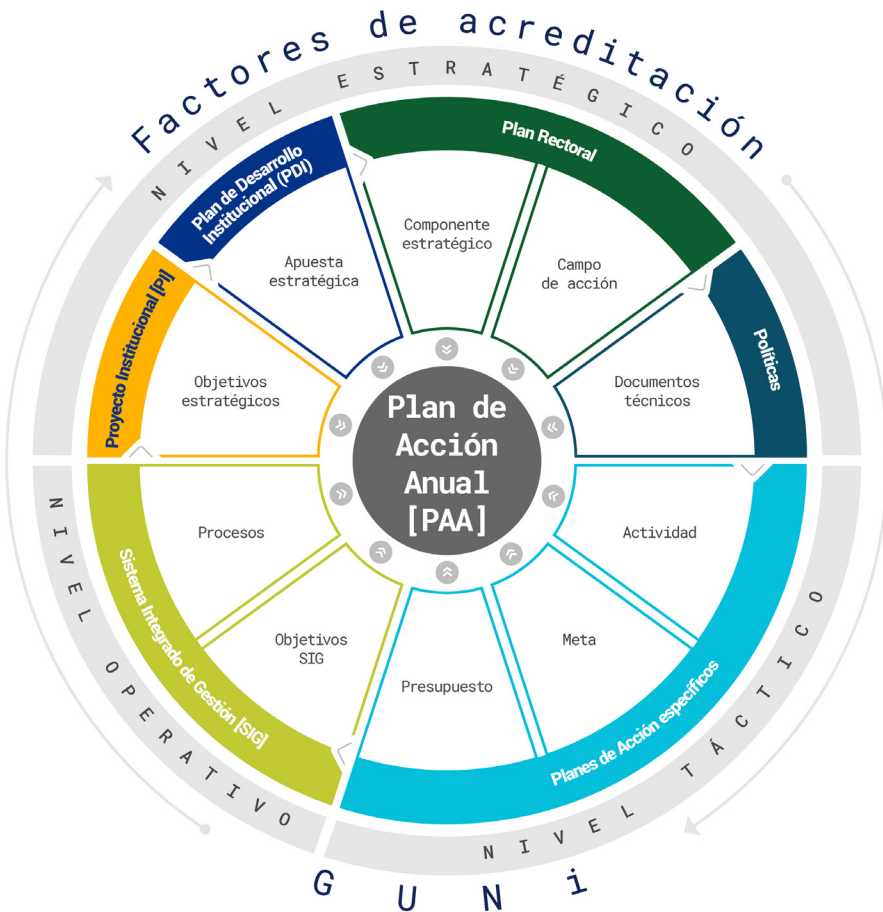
Factores de acreditación

NIVEL ESTRATÉGICO

Plan de Desarrollo Institucional (PDI)

Plan Rectoral

Políticas

Proyecto Institucional [PI]

Apuesta estratégica

Componente estratégico

Campo de acción

Objetivos estratégicos

Documentos técnicos

Plan de Acción Anual [PAA]

Procesos

Actividad

Objetivos SIG

Meta

Presupuesto

Sistema Integrado de Gestión [SIG]

Planes de Acción específicos

NIVEL OPERATIVO

NIVEL TÁCTICO

GUNi